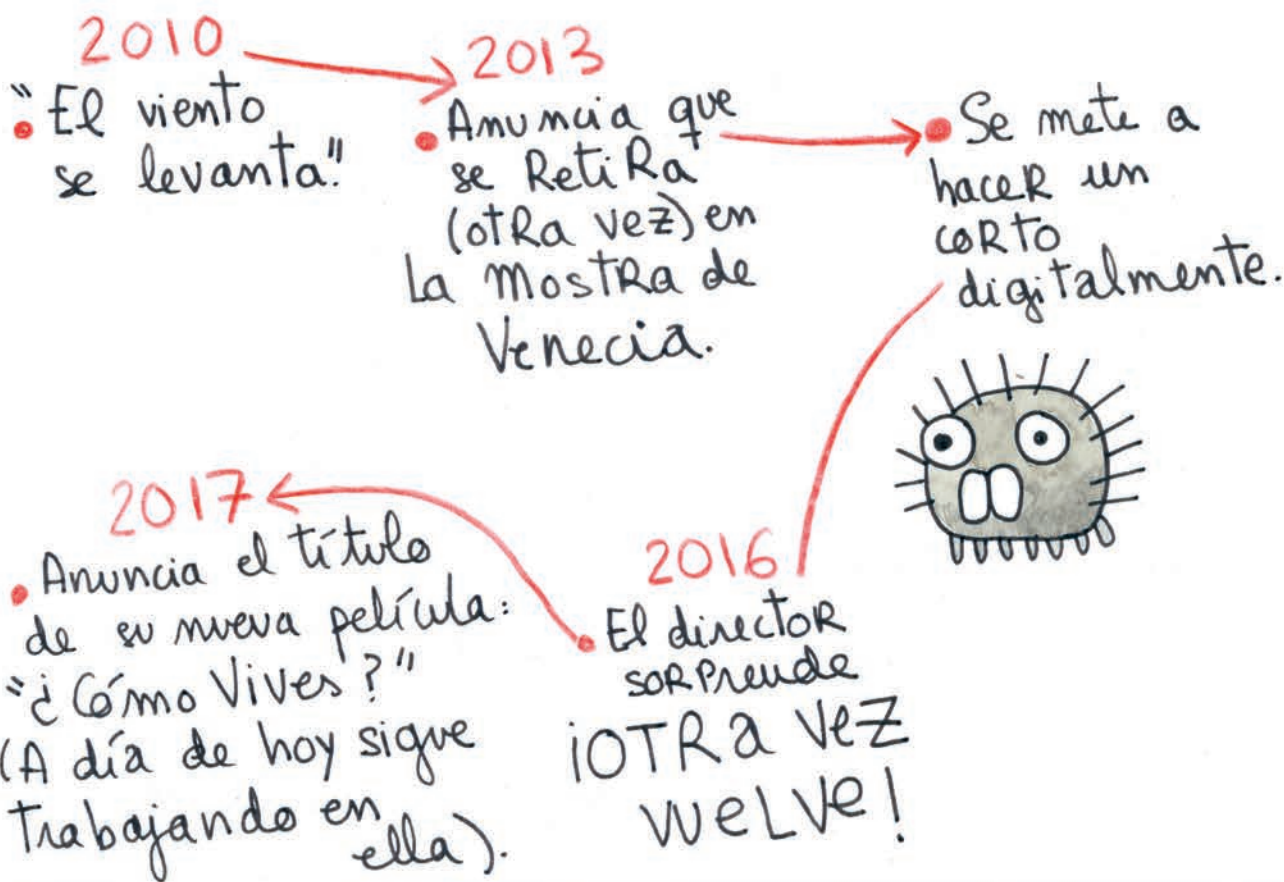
2010
"El viento se levanta"

2013
Anuncia que se retira (otra vez) en la Mostra de Venecia.

Se mete a hacer un corto digitalmente.

2016
El director sorprende ¡OTRA VEZ VUELVE!

2017
Anuncia el título de su nueva película: "¿Cómo Vives?" (A día de hoy sigue trabajando en ella).